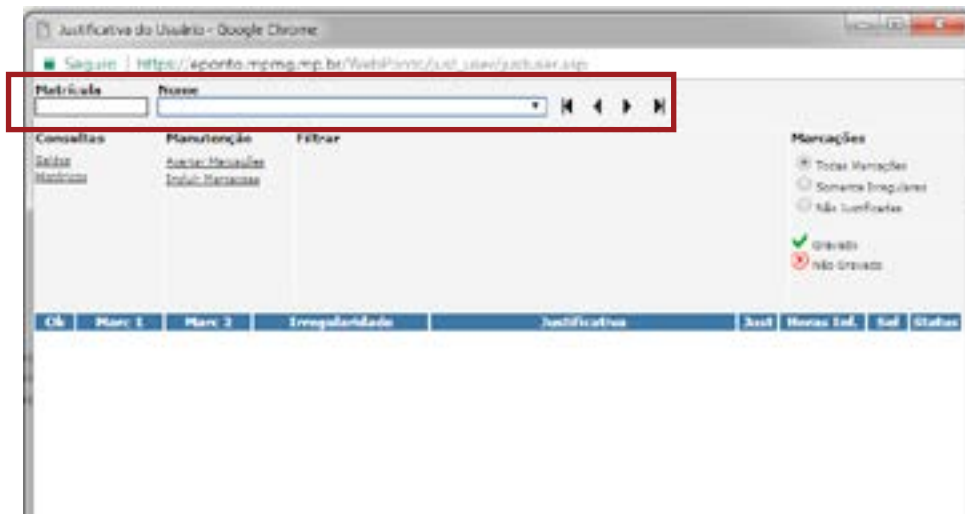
Justificativa do Usuário - Google Chrome

Seguro | https://aponto.mpmg.mp.br/WebPonto/just_usuar/justusar.asp

Matrícula
Nome

Consultas
Saldos
Marcações

Manutenção
Ajustar Marcações
Incluir Marcações

Filtrar

Marcações
Todas Marcações
Somente Irregulares
Não Justificadas

Gravado
Não Gravado

| Ok | Marc 1 | Marc 2 | Irregularidade | Justificativa | Just | Horas Inf. | Sel | Status |
|---|---|---|---|---|---|---|---|---|